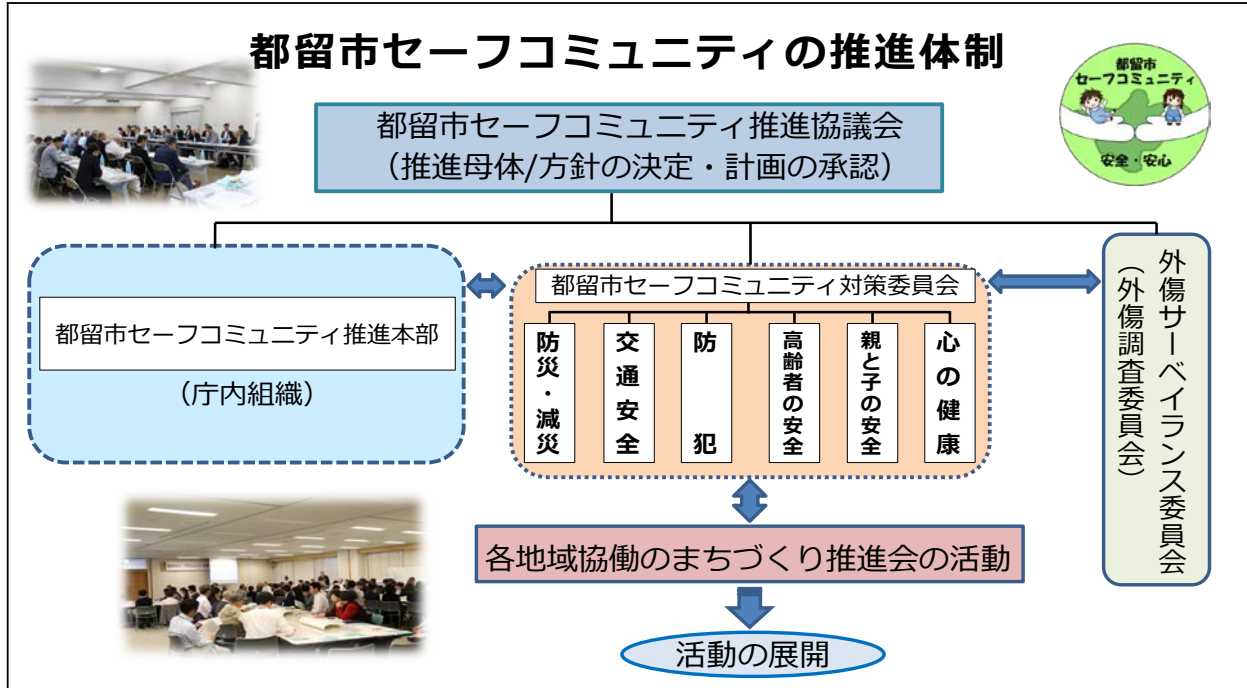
都留市セーフコミュニティの推進体制

都留市セーフコミュニティ
安全・安心

都留市セーフコミュニティ推進協議会
（推進母体/方針の決定・計画の承認）

都留市セーフコミュニティ推進本部
（庁内組織）

都留市セーフコミュニティ対策委員会

防災・減災

交通安全

防犯

高齢者の安全

親と子の安全

心の健康

外傷サーベイランス委員会
（外傷調査委員会）

各地域協働のまちづくり推進会の活動

活動の展開